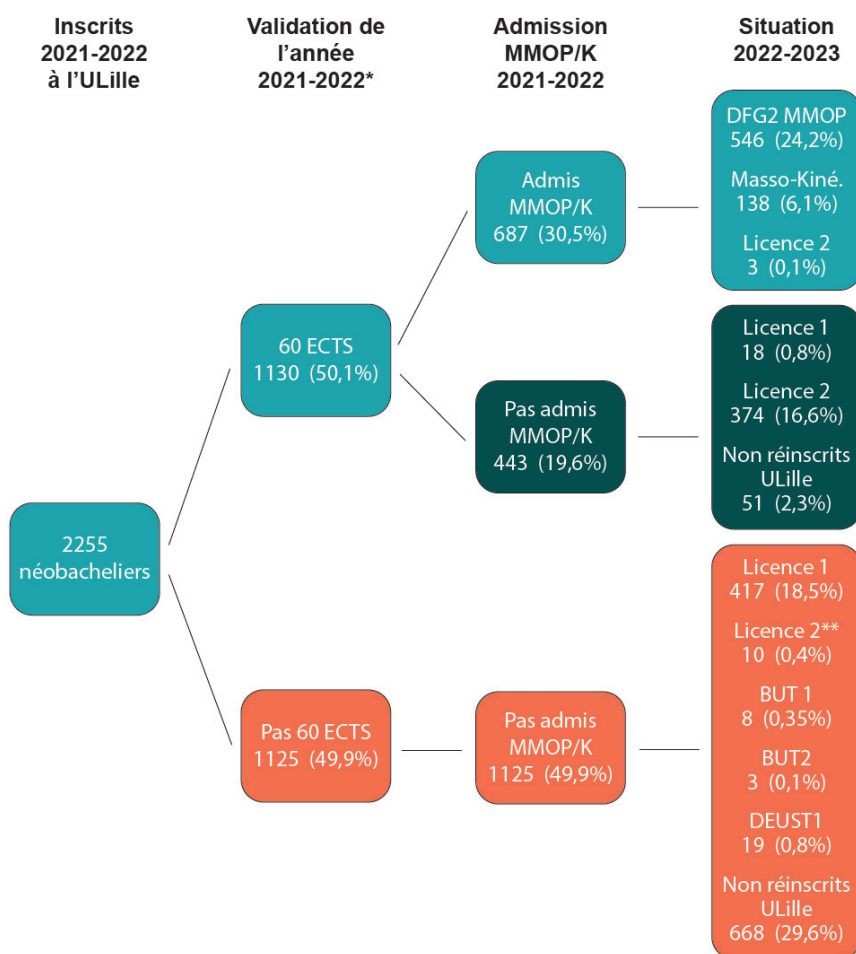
Inscrits 2021-2022 à l'ULille

Validation de l'année 2021-2022*

Admission MMOP/K 2021-2022

Situation 2022-2023

2255 néobacheliers

60 ECTS 1130 (50,1%)

Admis MMOP/K 687 (30,5%)

DFG2 MMOP 546 (24,2%)

Masso-Kiné. 138 (6,1%)

Licence 2 3 (0,1%)

Pas admis MMOP/K 443 (19,6%)

Licence 1 18 (0,8%)

Licence 2 374 (16,6%)

Non réinscrits ULille 51 (2,3%)

Pas 60 ECTS 1125 (49,9%)

Pas admis MMOP/K 1125 (49,9%)

Licence 1 417 (18,5%)

Licence 2** 10 (0,4%)

BUT 1 8 (0,35%)

BUT2 3 (0,1%)

DEUST1 19 (0,8%)

Non réinscrits ULille 668 (29,6%)